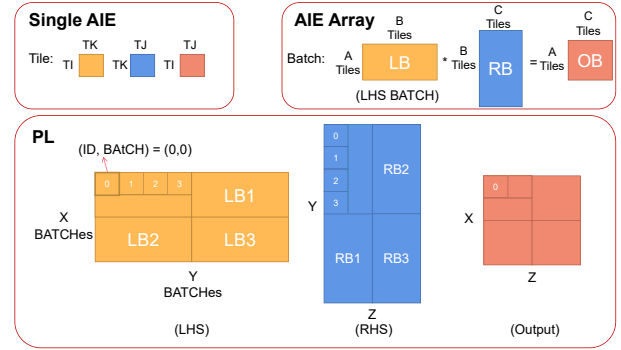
Single AIE

Tile: TK TI TJ TK TJ TI

AIE Array

Batch: A Tiles B Tiles LB * B Tiles C Tiles RB = A Tiles C Tiles OB

(LHS BATCH)

PL

(ID, BAtCH) = (0,0)

0 1 2 3

LB1

X BATCHes

LB2

LB3

Y BATCHes

(LHS)

Y

0 1 2 3

RB2

RB1

RB3

Z

(RHS)

0

X

Z

(Output)